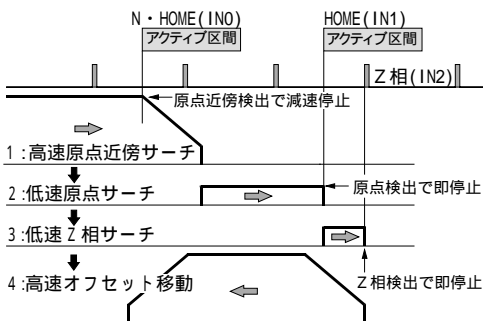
N・HOME(IN0)
アクティブ区間

HOME(IN1)
アクティブ区間

Z相(IN2)

原点近傍検出で減速停止

1:高速原点近傍サーチ

2:低速原点サーチ

原点検出で即停止

3:低速Z相サーチ

4:高速オフセット移動

Z相検出で即停止